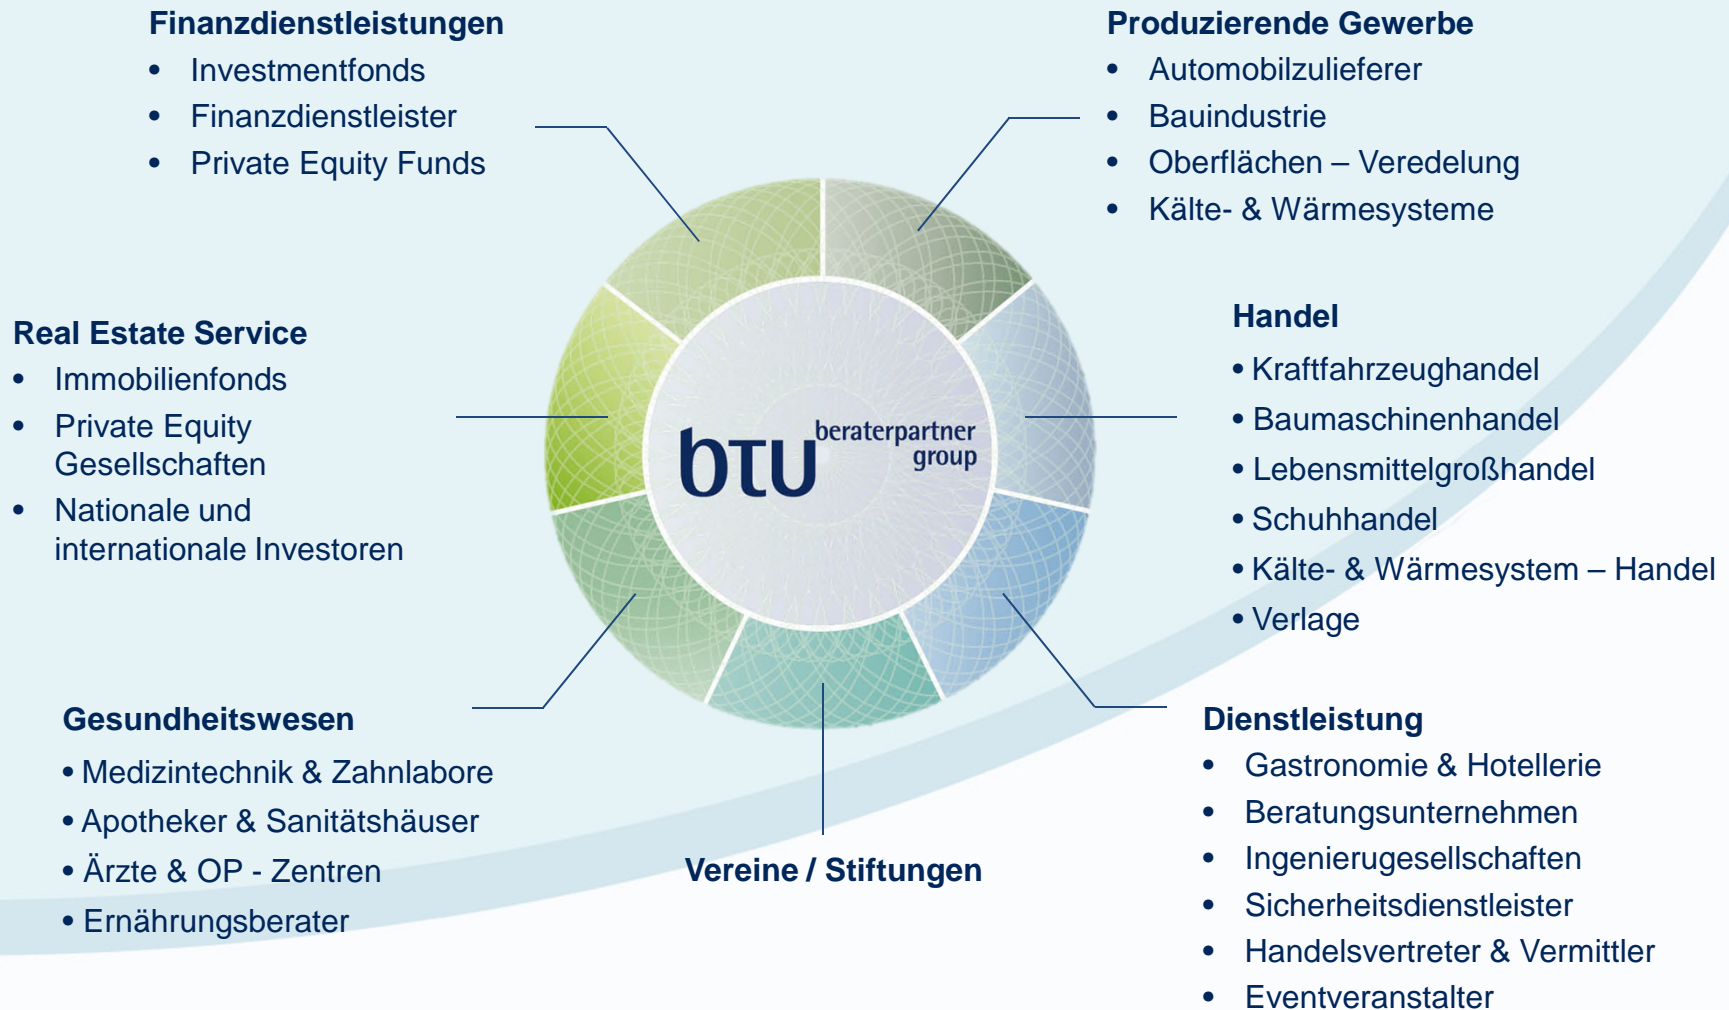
Finanzdienstleistungen
- Investmentfonds
- Finanzdienstleister
- Private Equity Funds

Produzierende Gewerbe
- Automobilzulieferer
- Bauindustrie
- Oberflächen – Veredelung
- Kälte- & Wärmesysteme

Real Estate Service
- Immobilienfonds
- Private Equity Gesellschaften
- Nationale und internationale Investoren

btu beraterpartner group

Handel
- Kraftfahrzeughandel
- Baumaschinenhandel
- Lebensmittelgroßhandel
- Schuhhandel
- Kälte- & Wärmesystem – Handel
- Verlage

Gesundheitswesen
- Medizintechnik & Zahnlabore
- Apotheker & Sanitätshäuser
- Ärzte & OP - Zentren
- Ernährungsberater

Vereine / Stiftungen

Dienstleistung
- Gastronomie & Hotellerie
- Beratungsunternehmen
- Ingenierugesellschaften
- Sicherheitsdienstleister
- Handelsvertreter & Vermittler
- Eventveranstalter